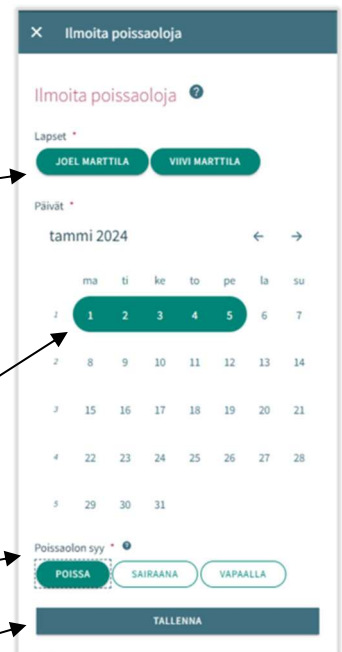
× Ilmoita poissaoloja

Ilmoita poissaoloja ?

Lapset *

JOEL MARTTILA VIIVI MARTTILA

Päivät *

tammi 2024 ← →

| | ma | ti | ke | to | pe | la | su |
|---|---|---|---|---|---|---|---|
| 1 | 1 | 2 | 3 | 4 | 5 | 6 | 7 |
| 2 | 8 | 9 | 10 | 11 | 12 | 13 | 14 |
| 3 | 15 | 16 | 17 | 18 | 19 | 20 | 21 |
| 4 | 22 | 23 | 24 | 25 | 26 | 27 | 28 |
| 5 | 29 | 30 | 31 | | | | |

Poissaolon syy * ?

POISSA SAIRAANA VAPAALLA

TALLENNA